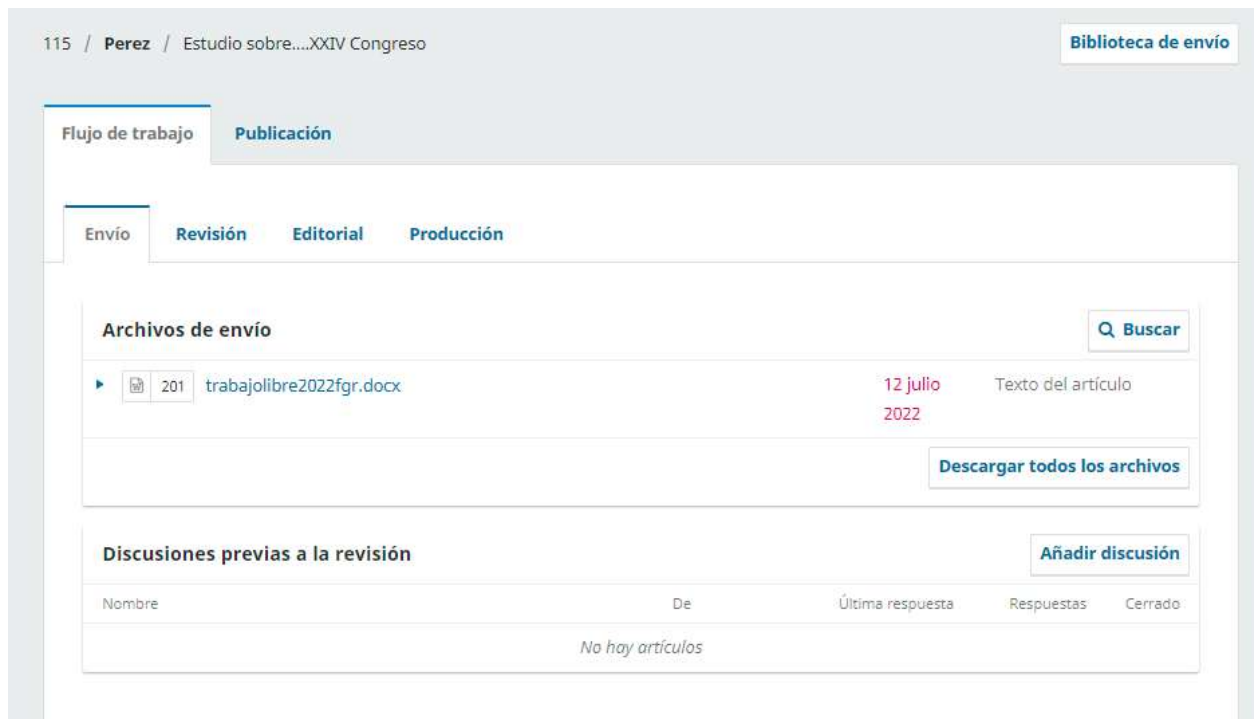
115 / **Perez** / Estudio sobre....XXIV Congreso

Biblioteca de envío

Flujo de trabajo Publicación

Envío Revisión Editorial Producción

Archivos de envío

Buscar

201 trabajolibre2022fgr.docx 12 julio 2022 Texto del artículo

Descargar todos los archivos

Discusiones previas a la revisión

Añadir discusión

| Nombre | De | Última respuesta | Respuestas | Cerrado |
|---|---|---|---|---|
| | No hay artículos | | | |